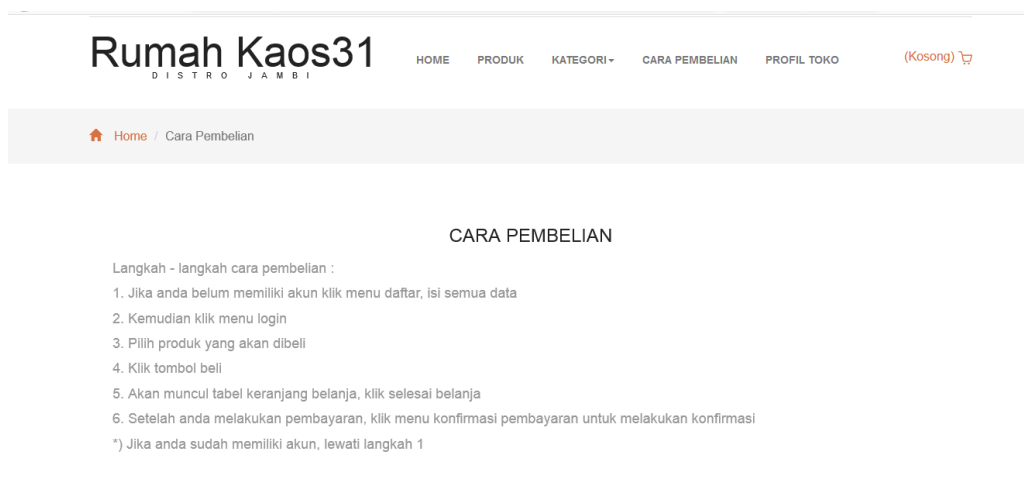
Rumah Kaos31
DISTRO JAMBI

HOME PRODUK KATEGORI CARA PEMBELIAN PROFIL TOKO (Kosong)

Home / Cara Pembelian

CARA PEMBELIAN

Langkah - langkah cara pembelian :
1. Jika anda belum memiliki akun klik menu daftar, isi semua data
2. Kemudian klik menu login
3. Pilih produk yang akan dibeli
4. Klik tombol beli
5. Akan muncul tabel keranjang belanja, klik selesai belanja
6. Setelah anda melakukan pembayaran, klik menu konfirmasi pembayaran untuk melakukan konfirmasi
*) Jika anda sudah memiliki akun, lewati langkah 1